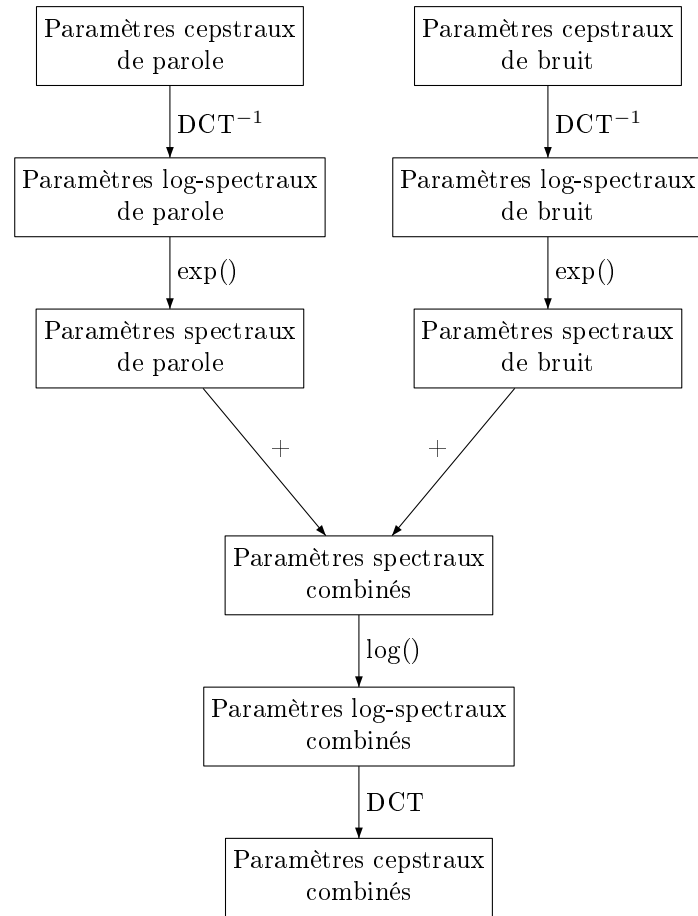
Paramètres cepstraux de parole

Paramètres cepstraux de bruit

$\mathrm{DCT}^{-1}$

$\mathrm{DCT}^{-1}$

Paramètres log-spectraux de parole

Paramètres log-spectraux de bruit

$\exp()$

$\exp()$

Paramètres spectraux de parole

Paramètres spectraux de bruit

$+$

$+$

Paramètres spectraux combinés

$\log()$

Paramètres log-spectraux combinés

DCT

Paramètres cepstraux combinés